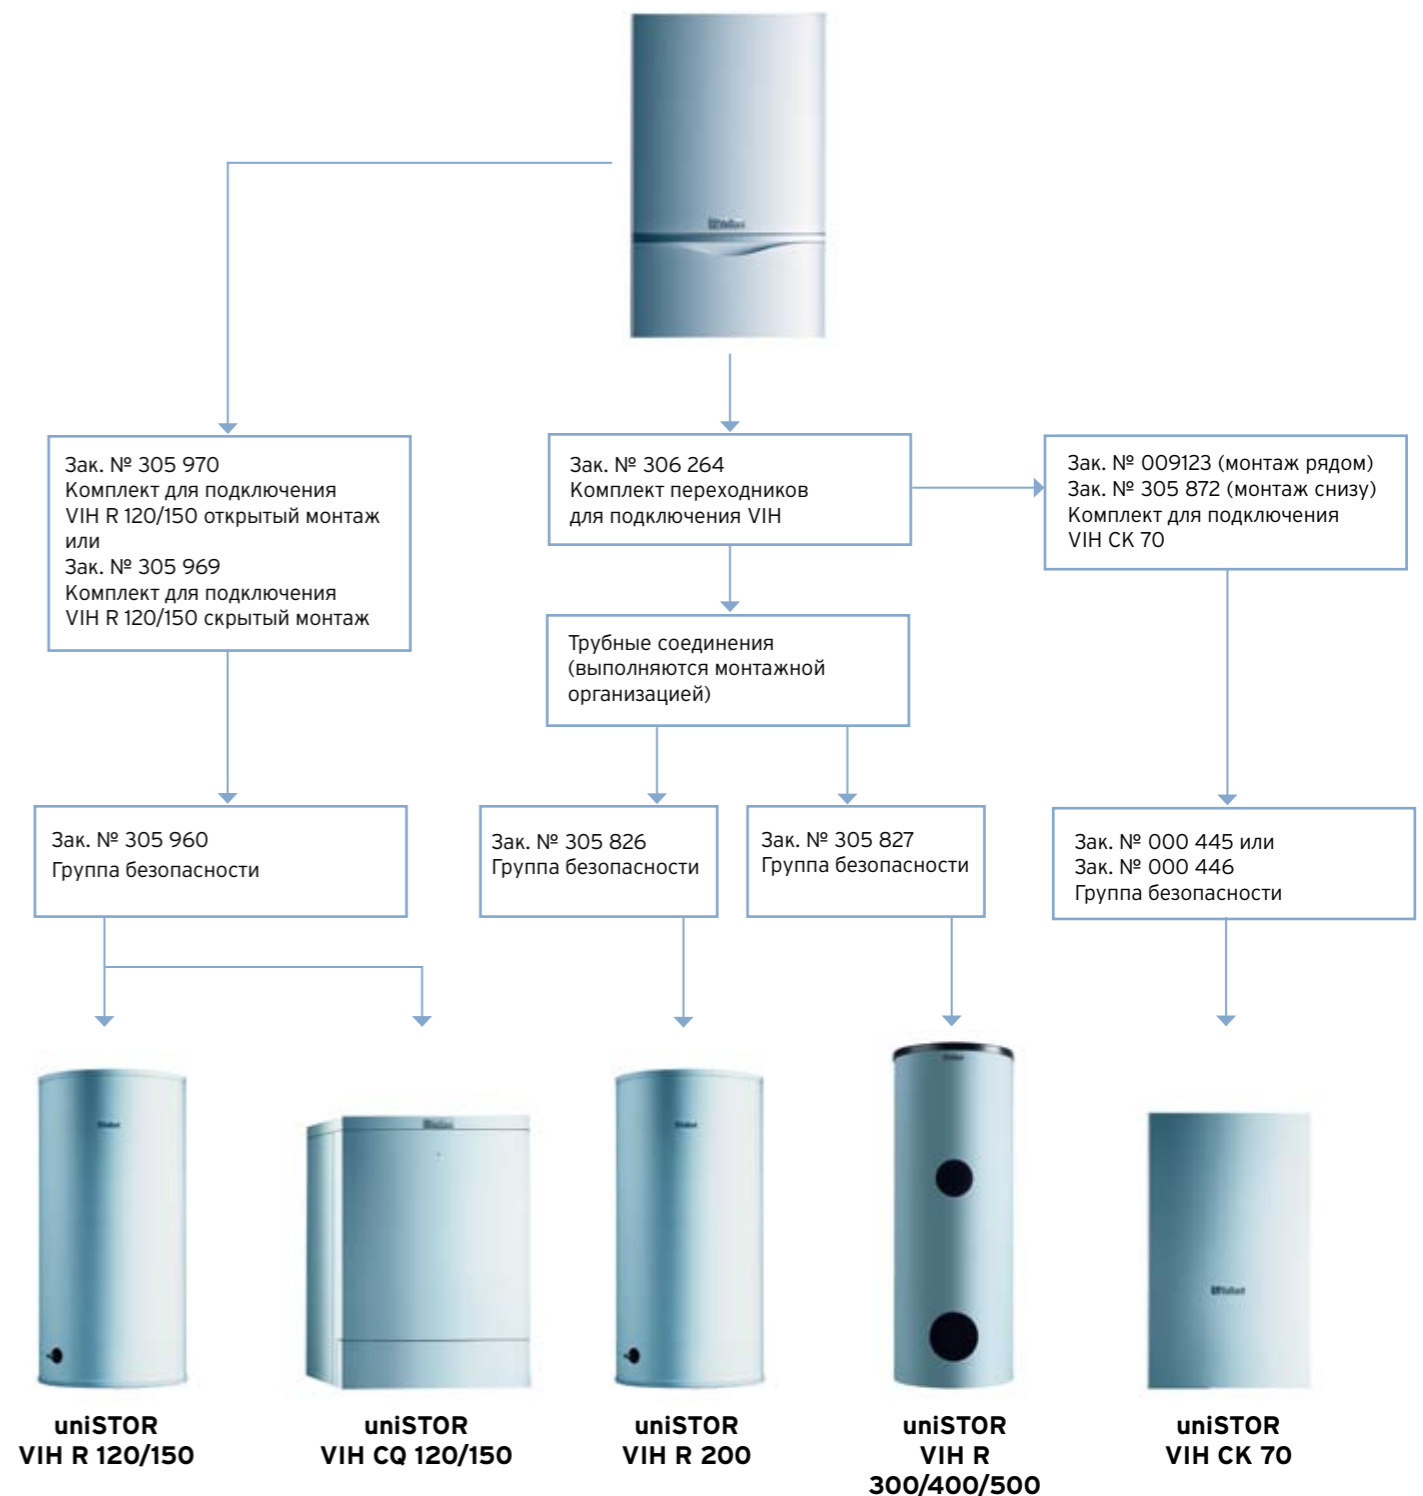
Зак. № 305 970
Комплект для подключения VIH R 120/150 открытый монтаж
или
Зак. № 305 969
Комплект для подключения VIH R 120/150 скрытый монтаж

Зак. № 306 264
Комплект переходников для подключения VIH

Зак. № 009123 (монтаж рядом)
Зак. № 305 872 (монтаж снизу)
Комплект для подключения VIH CK 70

Трубные соединения (выполняются монтажной организацией)

Зак. № 305 960
Группа безопасности

Зак. № 305 826
Группа безопасности

Зак. № 305 827
Группа безопасности

Зак. № 000 445 или
Зак. № 000 446
Группа безопасности

uniSTOR
VIH R 120/150

uniSTOR
VIH CQ 120/150

uniSTOR
VIH R 200

uniSTOR
VIH R
300/400/500

uniSTOR
VIH CK 70